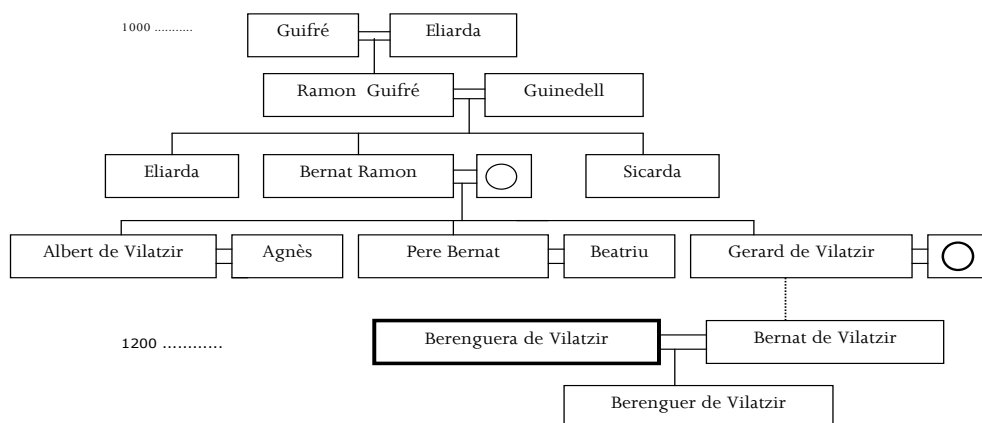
1000 ..........

Guifré

Eliarda

Ramon Guifré

Guinedell

Eliarda

Bernat Ramon

Sicarda

Albert de Vilatzir

Agnès

Pere Bernat

Beatriu

Gerard de Vilatzir

1200 ...........

Berenguera de Vilatzir

Bernat de Vilatzir

Berenguer de Vilatzir